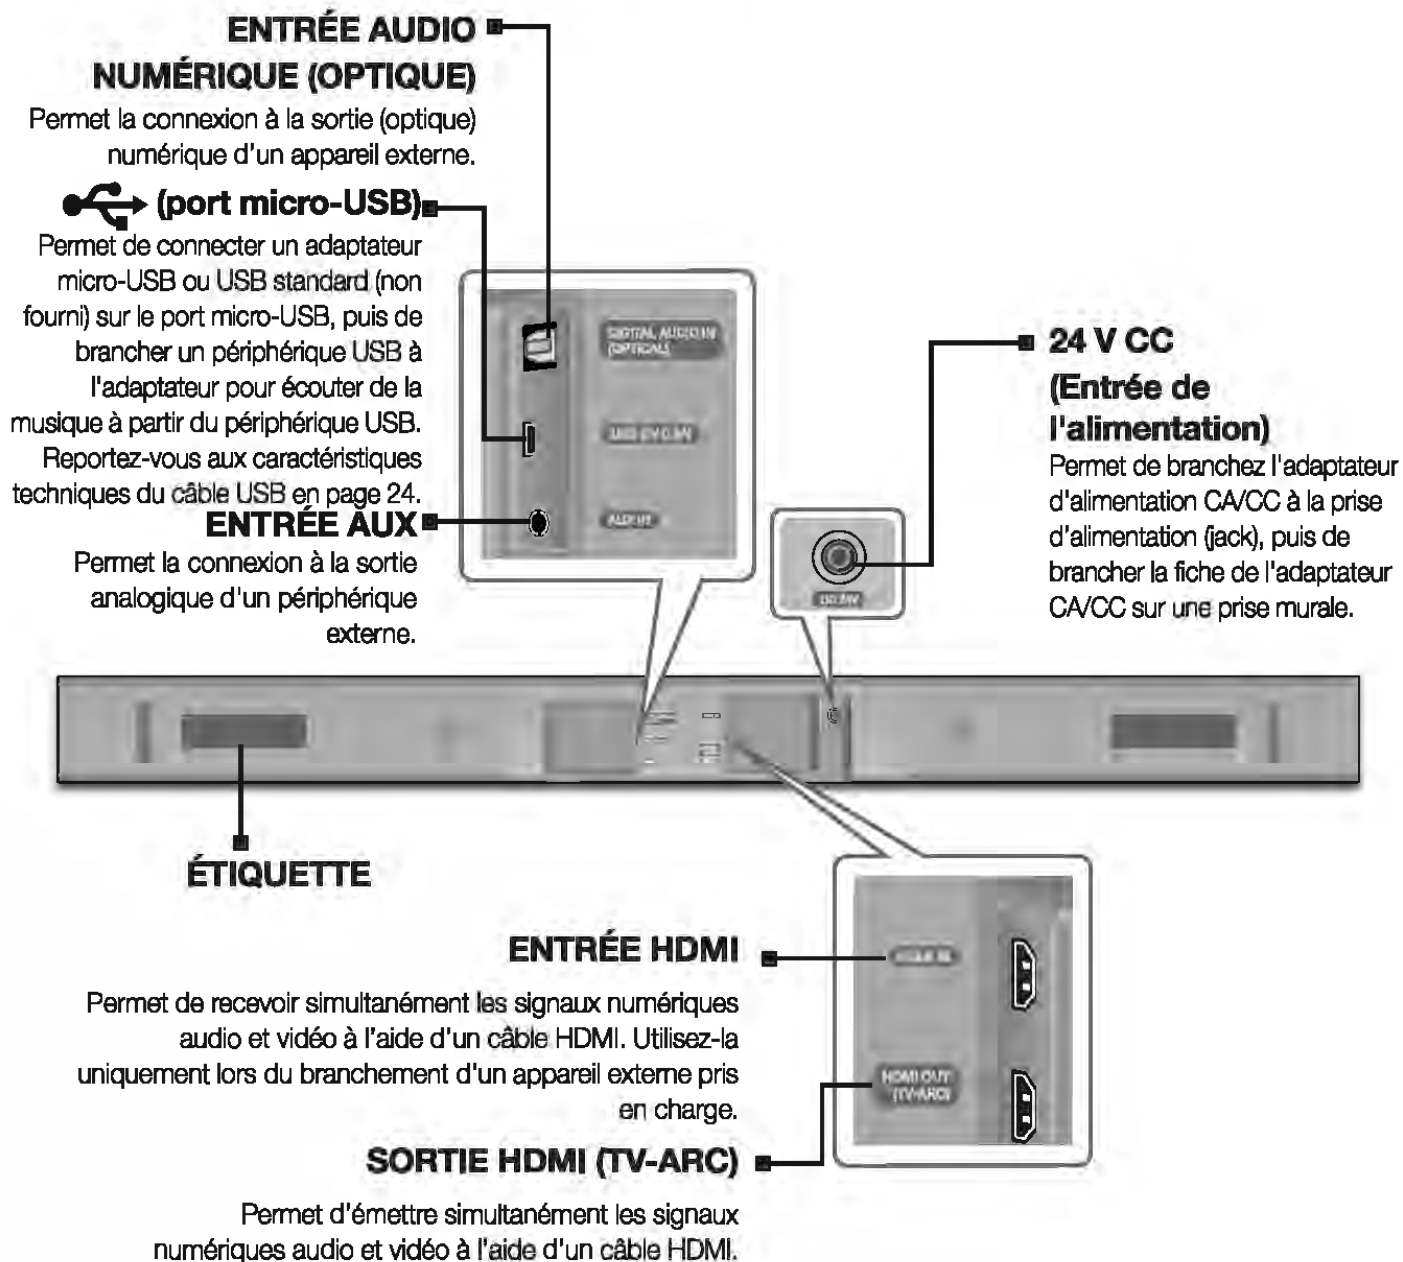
ENTRÉE AUDIO NUMÉRIQUE (OPTIQUE)
Permet la connexion à la sortie (optique) numérique d'un appareil externe.

(port micro-USB)
Permet de connecter un adaptateur micro-USB ou USB standard (non fourni) sur le port micro-USB, puis de brancher un périphérique USB à l'adaptateur pour écouter de la musique à partir du périphérique USB. Reportez-vous aux caractéristiques techniques du câble USB en page 24.

ENTRÉE AUX
Permet la connexion à la sortie analogique d'un périphérique externe.

DIGITAL AUDIO IN (OPTICAL)

USB (5V 0.5A)

AUX IN

DC 24V

24 V CC
(Entrée de l'alimentation)
Permet de branchez l'adaptateur d'alimentation CA/CC à la prise d'alimentation (jack), puis de brancher la fiche de l'adaptateur CA/CC sur une prise murale.

ÉTIQUETTE

ENTRÉE HDMI
Permet de recevoir simultanément les signaux numériques audio et vidéo à l'aide d'un câble HDMI. Utilisez-la uniquement lors du branchement d'un appareil externe pris en charge.

HDMI IN

HDMI OUT (TV-ARC)

SORTIE HDMI (TV-ARC)
Permet d'émettre simultanément les signaux numériques audio et vidéo à l'aide d'un câble HDMI.